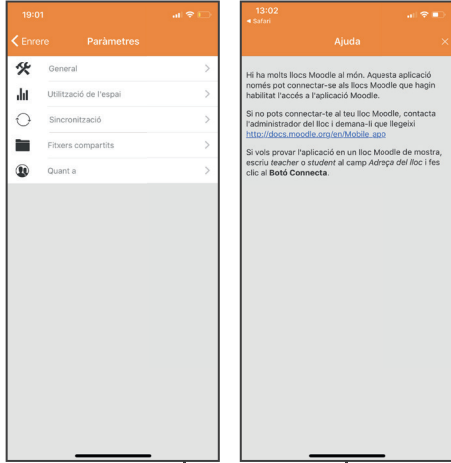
19:01

Enrere Paràmetres

General

Utilització de l'espai

Sincronització

Fitxers compartits

Quant a

13:02
◂ Safari

Ajuda

×

Hi ha molts llocs Moodle al món. Aquesta aplicació només pot connectar-se als llocs Moodle que hagin habilitat l'accés a l'aplicació Moodle.

Si no pots connectar-te al teu lloc Moodle, contacta l'administrador del lloc i demana-li que llegeixi http://docs.moodle.org/en/Mobile_app

Si vols provar l'aplicació en un lloc Moodle de mostra, escriu *teacher* o *student* al camp *Adreça del lloc* i fes clic al **Botó Connecta**.